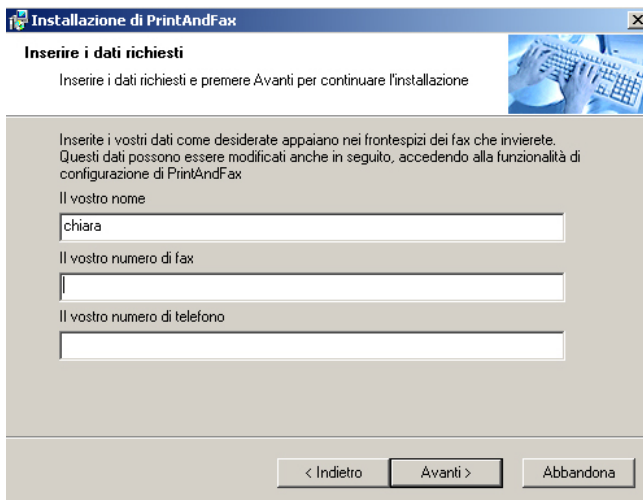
Installazione di PrintAndFax

Inserire i dati richiesti

Inserire i dati richiesti e premere Avanti per continuare l'installazione

Inserite i vostri dati come desiderate appaiano nei frontespizi dei fax che invierete. Questi dati possono essere modificati anche in seguito, accedendo alla funzionalità di configurazione di PrintAndFax

Il vostro nome

chiara

Il vostro numero di fax

Il vostro numero di telefono

< Indietro

Avanti >

Abbandona